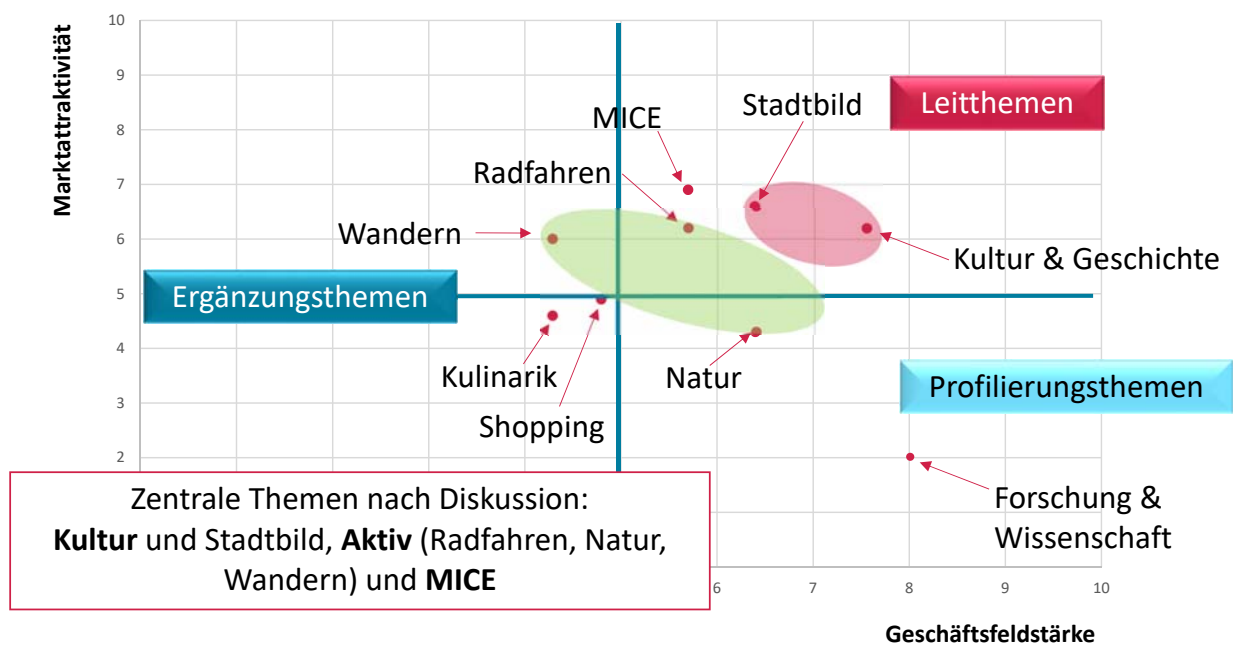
Marktattraktivität

10
9
8
7
6
5
4
3
2

MICE
Stadtbild
Leitthemen
Radfahren
Wandern
Ergänzungsthemen
Kultur & Geschichte
Kulinarik
Natur
Shopping
Profilierungsthemen
Forschung & Wissenschaft

Zentrale Themen nach Diskussion:
**Kultur** und Stadtbild, **Aktiv** (Radfahren, Natur, Wandern) und **MICE**

6
7
8
9
10

Geschäftsfeldstärke